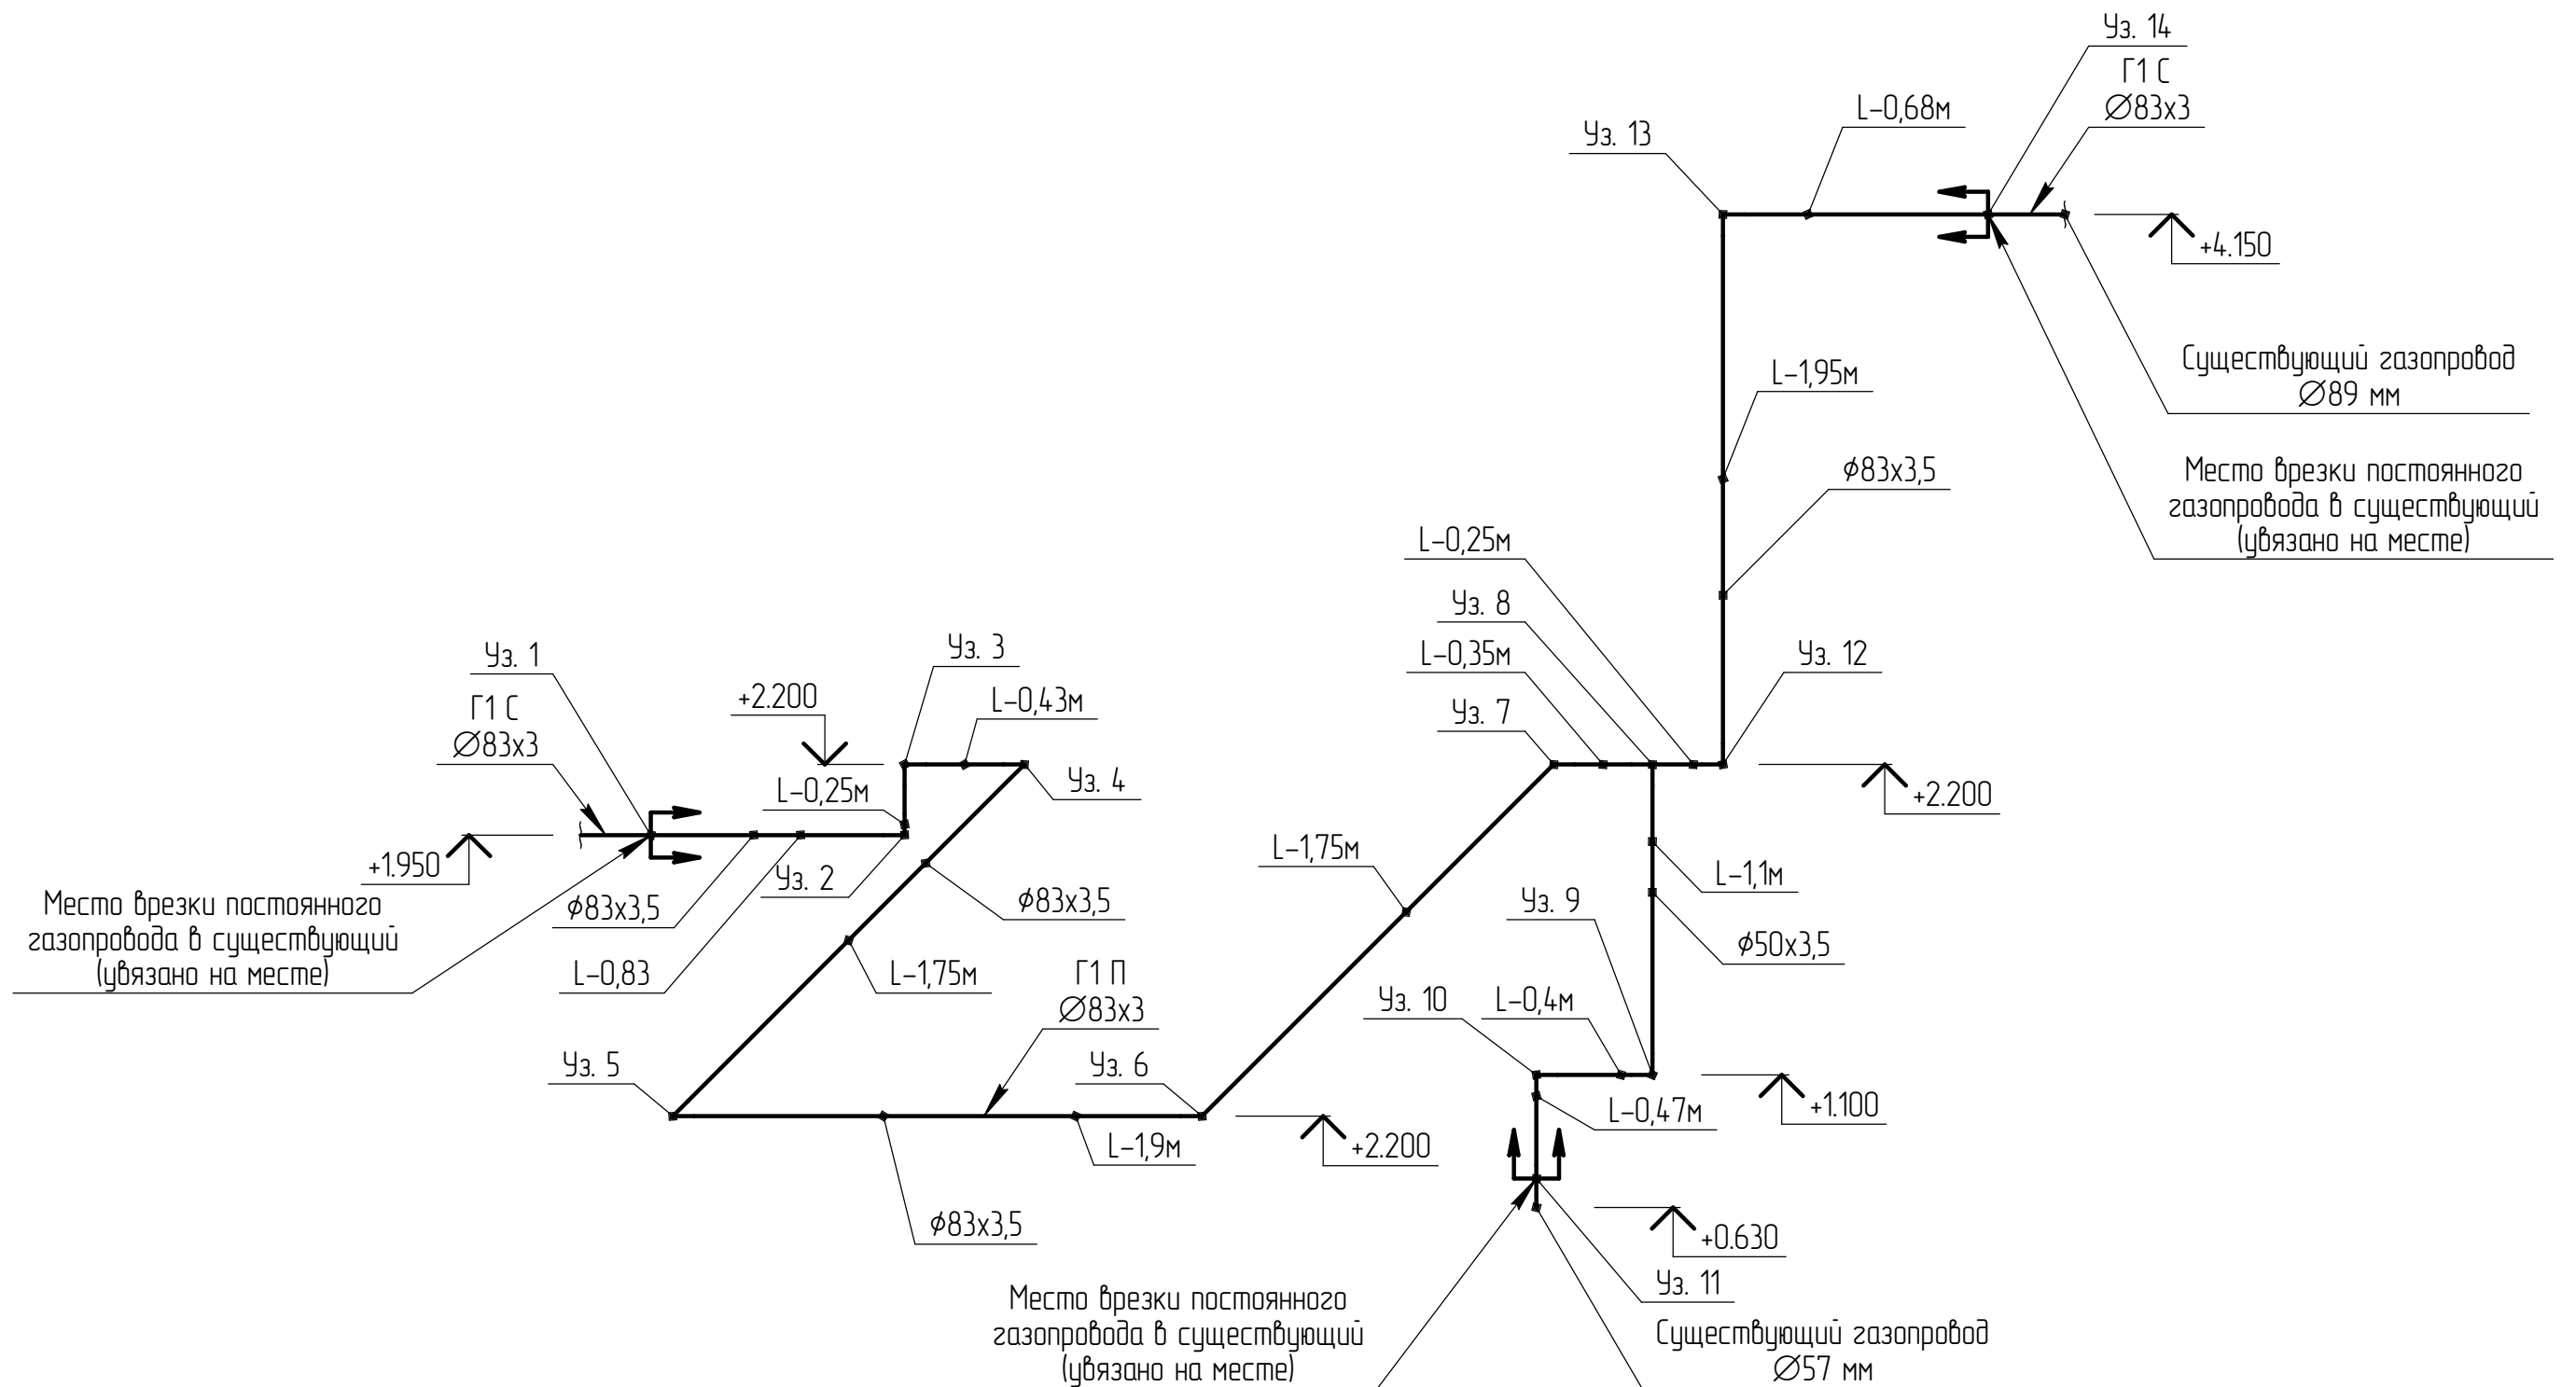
Уз. 14
Г1 С
$\varnothing$83х3
Уз. 13
L-0,68м
+4.150
Существующий газопровод
$\varnothing$89 мм
L-1,95м
$\phi$83х3,5
Место врезки постоянного газопровода в существующий (увязано на месте)
L-0,25м
Уз. 8
L-0,35м
Уз. 12
Уз. 7
+2.200
Уз. 1
Г1 С
$\varnothing$83х3
Уз. 3
+2.200
L-0,43м
L-0,25м
Уз. 4
+1.950
Уз. 2
$\phi$83х3,5
L-1,75м
L-1,1м
Место врезки постоянного газопровода в существующий (увязано на месте)
$\phi$83х3,5
Уз. 9
$\phi$50х3,5
L-0,83
L-1,75м
Г1 П
$\varnothing$83х3
Уз. 10
L-0,4м
Уз. 5
Уз. 6
+1.100
L-0,47м
L-1,9м
+2.200
$\phi$83х3,5
+0.630
Уз. 11
Место врезки постоянного газопровода в существующий (увязано на месте)
Существующий газопровод
$\varnothing$57 мм